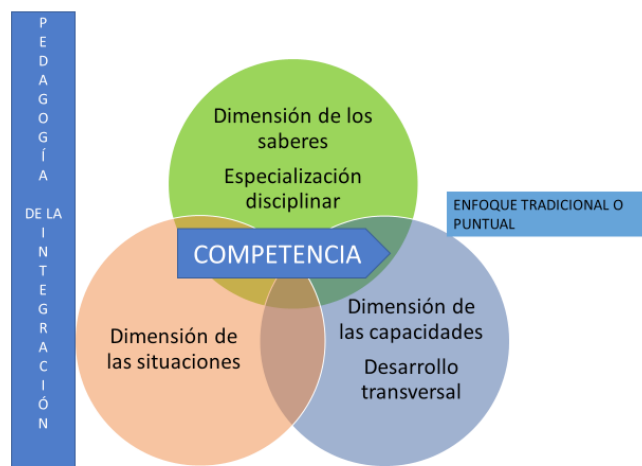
PEDAGOGÍA DE LA INTEGRACIÓN

Dimensión de los saberes

Especialización disciplinar

ENFOQUE TRADICIONAL O PUNTUAL

COMPETENCIA

Dimensión de las situaciones

Dimensión de las capacidades

Desarrollo transversal